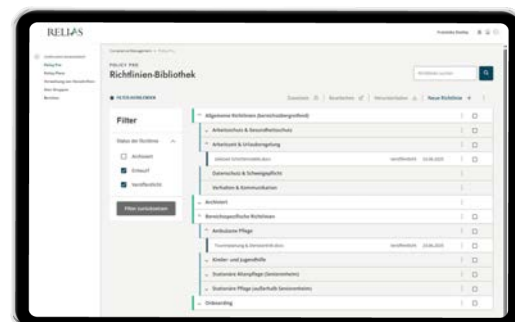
RELIAS

POLICY PRO
Richtlinien-Bibliothek

Filter

Status der Richtlinie
Archiviert
Entwurf
Veröffentlicht

Filter zurücksetzen

Neue Richtlinie +

Allgemeine Richtlinien (bereichsübergreifend)
Arbeitsschutz & Gesundheitsschutz
Arbeitszeit & Urlaubsregelung
Datenschutz & Schweigepflicht
Verhalten & Kommunikation
Archiviert
Bereichsspezifische Richtlinien
Ambulante Pflege
Kinder- und Jugendhilfe
Stationäre Altenpflege (Seniorenheim)
Stationäre Pflege (außerhalb Seniorenheim)
Onboarding